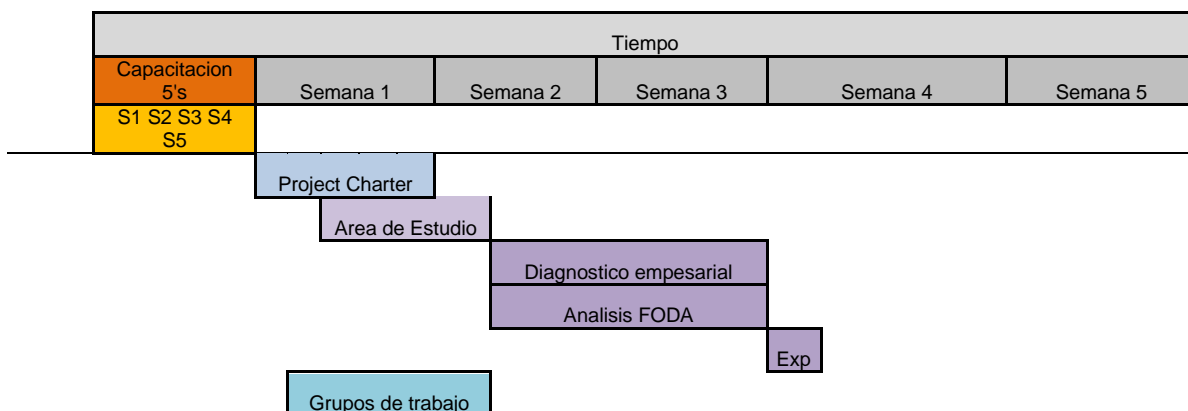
| Tiempo | | | | | |
|---|---|---|---|---|---|
| Capacitacion 5's | Semana 1 | Semana 2 | Semana 3 | Semana 4 | Semana 5 |
| S1 S2 S3 S4 S5 | | | | | |

Project Charter

Area de Estudio

Diagnostico empesarial

Analisis FODA

Exp

Grupos de trabajo